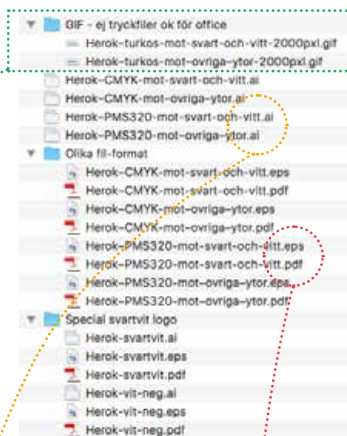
GIF - ej tryckfiler ok för office
Herok-turkos-mot-svart-och-vitt-2000pxl.gif
Herok-turkos-mot-ovriga-ytor-2000pxl.gif
Herok-CMYK-mot-svart-och-vitt.ai
Herok-CMYK-mot-ovriga-ytor.ai
Herok-PMS320-mot-svart-och-vitt.ai
Herok-PMS320-mot-ovriga-ytor.ai
Olika fil-format
Herok-CMYK-mot-svart-och-vitt.eps
Herok-CMYK-mot-svart-och-vitt.pdf
Herok-CMYK-mot-ovriga-ytor.eps
Herok-CMYK-mot-ovriga-ytor.pdf
Herok-PMS320-mot-svart-och-vitt.eps
Herok-PMS320-mot-svart-och-vitt.pdf
Herok-PMS320-mot-ovriga-ytor.eps
Herok-PMS320-mot-ovriga-ytor.pdf
Special svartvit logo
Herok-svartvit.ai
Herok-svartvit.eps
Herok-svartvit.pdf
Herok-vit-neg.ai
Herok-vit-neg.eps
Herok-vit-neg.pdf